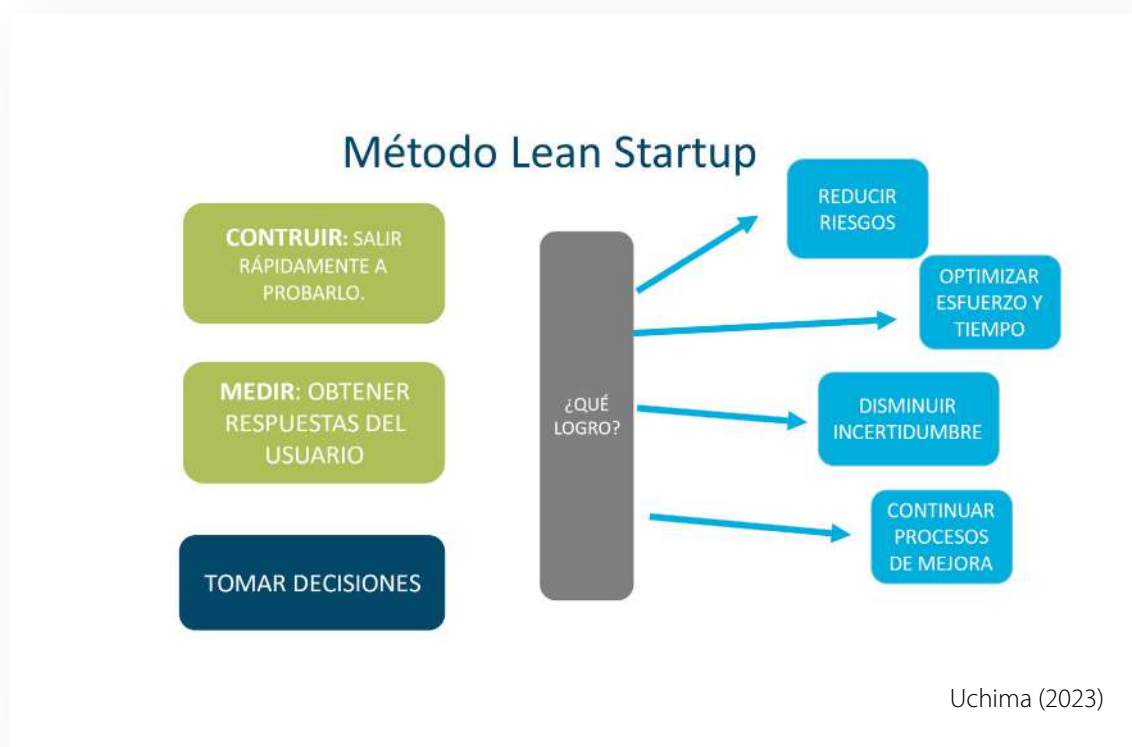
Método Lean Startup

CONTRUIR: SALIR RÁPIDAMENTE A PROBARLO.

MEDIR: OBTENER RESPUESTAS DEL USUARIO

TOMAR DECISIONES

¿QUÉ LOGRO?

REDUCIR RIESGOS

OPTIMIZAR ESFUERZO Y TIEMPO

DISMINUIR INCERTIDUMBRE

CONTINUAR PROCESOS DE MEJORA

Uchima (2023)